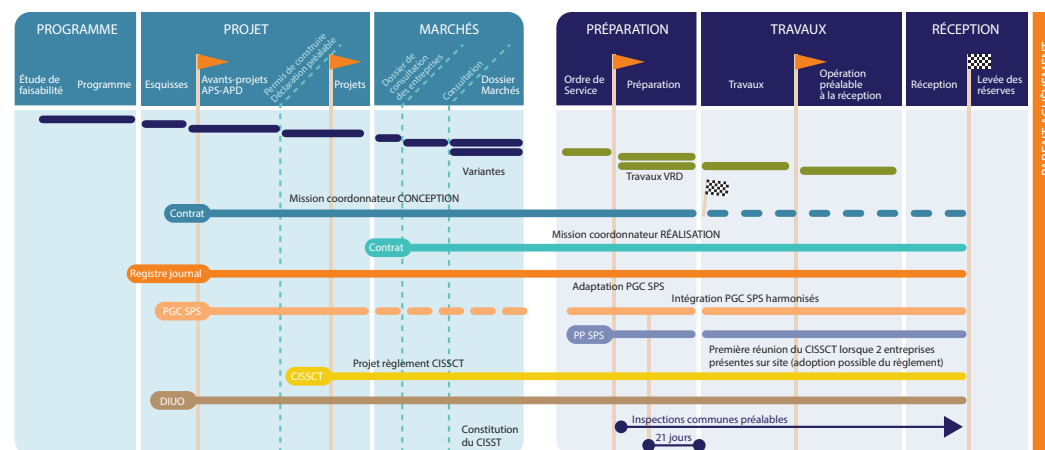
PROGRAMME

PROJET

MARCHÉS

PRÉPARATION

TRAVAUX

RÉCEPTION

Étude de faisabilité

Programme

Esquisses

Avants-projets APS-APD

Permis de construire Déclaration préalable

Projets

Dossier de consultation des entreprises

Consultation

Dossier Marchés

Ordre de Service

Préparation

Travaux

Opération préalable à la réception

Réception

Levée des réserves

PARFAIT ACHÈVEMENT

Variantes

Travaux VRD

Contrat

Mission coordonnateur CONCEPTION

Contrat

Mission coordonnateur RÉALISATION

Registre journal

Adaptation PGC SPS

Intégration PGC SPS harmonisés

PGC SPS

PP SPS

Première réunion du CISSCT lorsque 2 entreprises présentes sur site (adoption possible du règlement)

Projet règlement CISSCT

CISSCT

DIUO

Inspections communes préalables

Constitution du CISST

21 jours